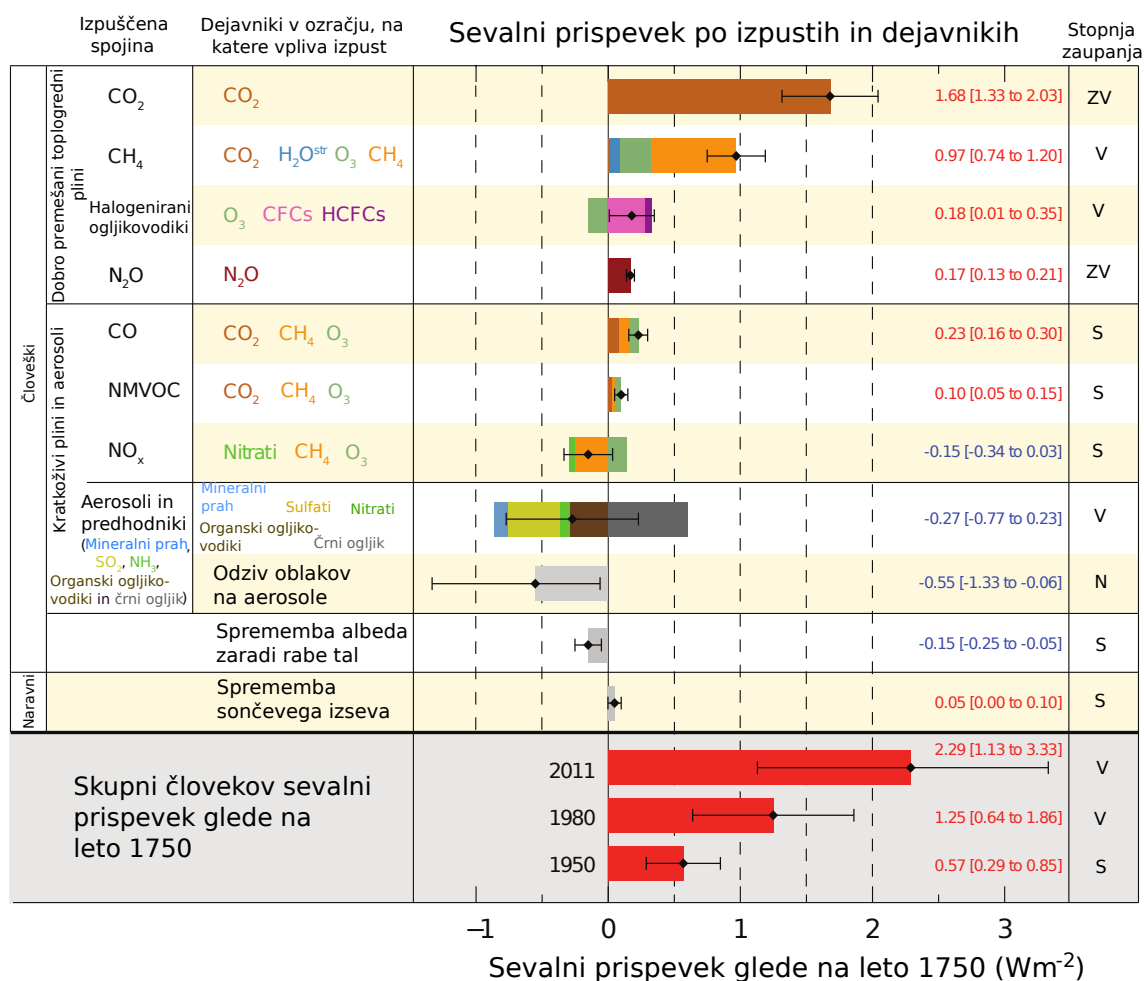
Izpuščena spojina | Dejavniki v ozračju, na katere vpliva izpust | Sevalni prispevek po izpustih in dejavnikih | Stopnja zaupanja

Človeški
Dobro premešani toplogredni plini

| | | | |
|---|---|---|---|
| $CO_2$ | $CO_2$ | 1.68 [1.33 to 2.03] | ZV |
| $CH_4$ | $CO_2$ $H_2O^{str}$ $O_3$ $CH_4$ | 0.97 [0.74 to 1.20] | V |
| Halogenirani ogljikovodiki | $O_3$ CFCs HCFCs | 0.18 [0.01 to 0.35] | V |
| $N_2O$ | $N_2O$ | 0.17 [0.13 to 0.21] | ZV |

Kratkoživi plini in aerosoli

| | | | |
|---|---|---|---|
| CO | $CO_2$ $CH_4$ $O_3$ | 0.23 [0.16 to 0.30] | S |
| NMVOC | $CO_2$ $CH_4$ $O_3$ | 0.10 [0.05 to 0.15] | S |
| $NO_x$ | Nitrati $CH_4$ $O_3$ | -0.15 [-0.34 to 0.03] | S |
| Aerosoli in predhodniki (Mineralni prah, $SO_2$, $NH_3$, Organski ogljikovodiki in črni ogljik) | Mineralni prah Sulfati Nitrati Organski ogljikovodiki Črni ogljik | -0.27 [-0.77 to 0.23] | V |
| | Odziv oblakov na aerosole | -0.55 [-1.33 to -0.06] | N |
| | Sprememba albeda zaradi rabe tal | -0.15 [-0.25 to -0.05] | S |

Naravni

| | | | |
|---|---|---|---|
| | Sprememba sončevega izseva | 0.05 [0.00 to 0.10] | S |

Skupni človekov sevalni prispevek glede na leto 1750

| | | |
|---|---|---|
| 2011 | 2.29 [1.13 to 3.33] | V |
| 1980 | 1.25 [0.64 to 1.86] | V |
| 1950 | 0.57 [0.29 to 0.85] | S |

−1 0 1 2 3
Sevalni prispevek glede na leto 1750 ($Wm^{-2}$)